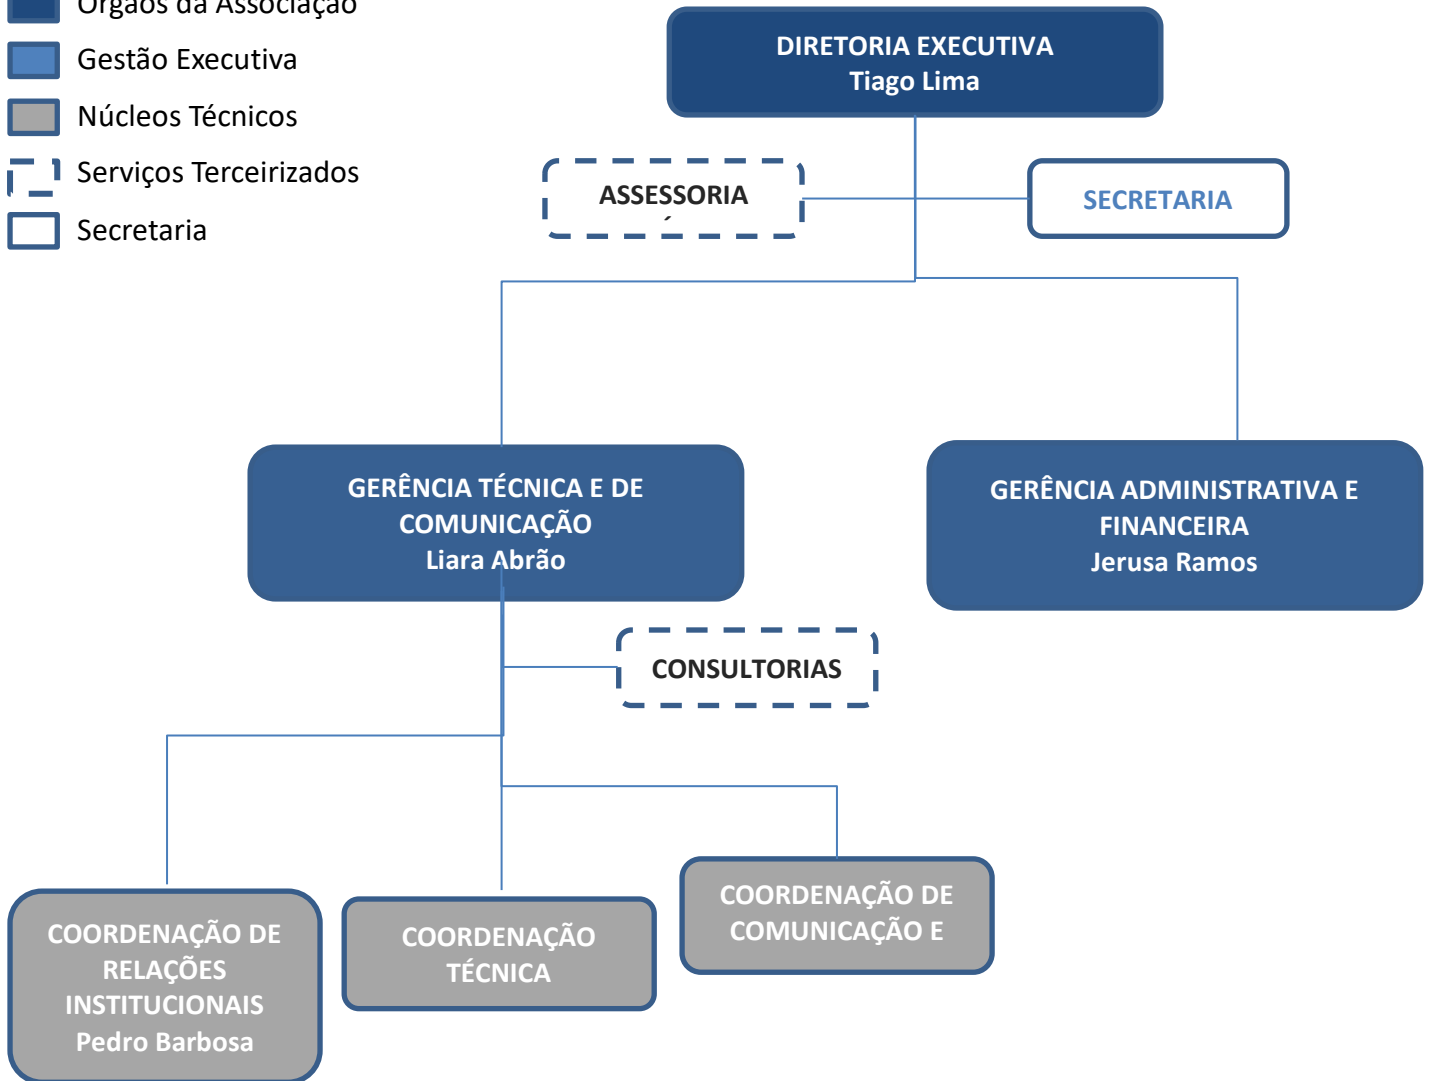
Órgãos da Associação
Gestão Executiva
Núcleos Técnicos
Serviços Terceirizados
Secretaria

DIRETORIA EXECUTIVA
Tiago Lima

ASSESSORIA

SECRETARIA

GERÊNCIA TÉCNICA E DE COMUNICAÇÃO
Liara Abrão

GERÊNCIA ADMINISTRATIVA E FINANCEIRA
Jerusa Ramos

CONSULTORIAS

COORDENAÇÃO DE RELAÇÕES INSTITUCIONAIS
Pedro Barbosa

COORDENAÇÃO TÉCNICA

COORDENAÇÃO DE COMUNICAÇÃO E